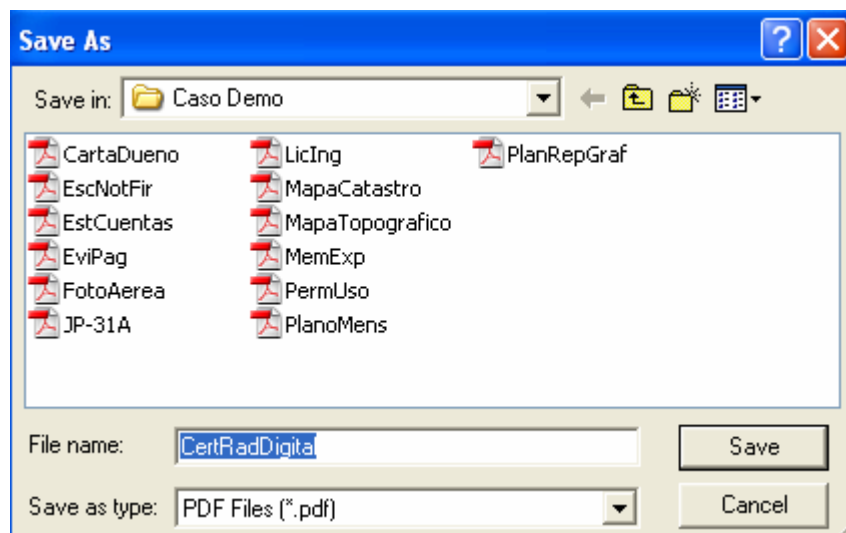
Save As

Save in: Caso Demo

CartaDueno
EscNotFir
EstCuentas
EviPag
FotoAerea
JP-31A
LicIng
MapaCatastro
MapaTopografico
MemExp
PermUso
PlanoMens
PlanRepGraf

File name: CertRadDigital

Save as type: PDF Files (*.pdf)

Save

Cancel